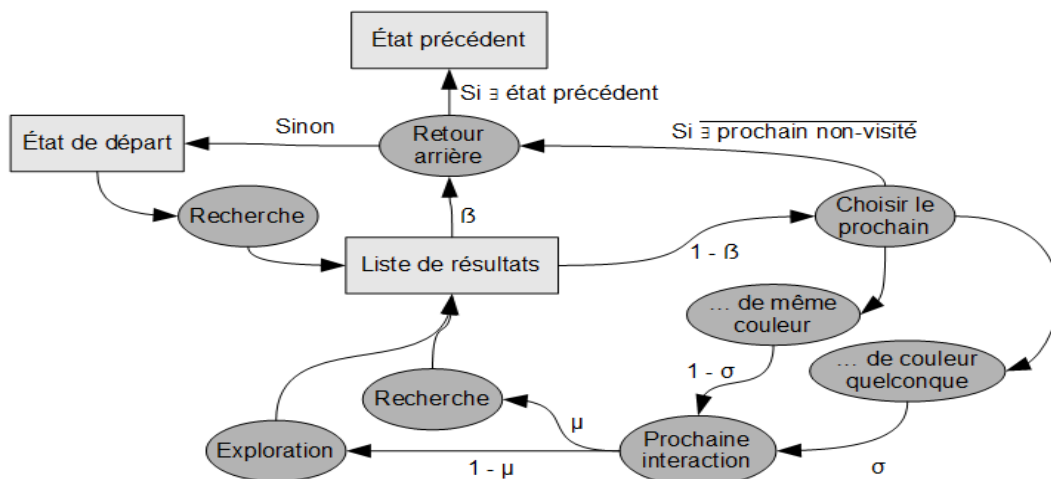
État précédent

Si ∃ état précédent

État de départ

Sinon

Retour arrière

Si $\overline{\exists \text{ prochain non-visité}}$

Recherche

ß

Choisir le prochain

Liste de résultats

1 - ß

… de même couleur

1 - σ

… de couleur quelconque

Recherche

μ

Exploration

Prochaine interaction

1 - μ

σ